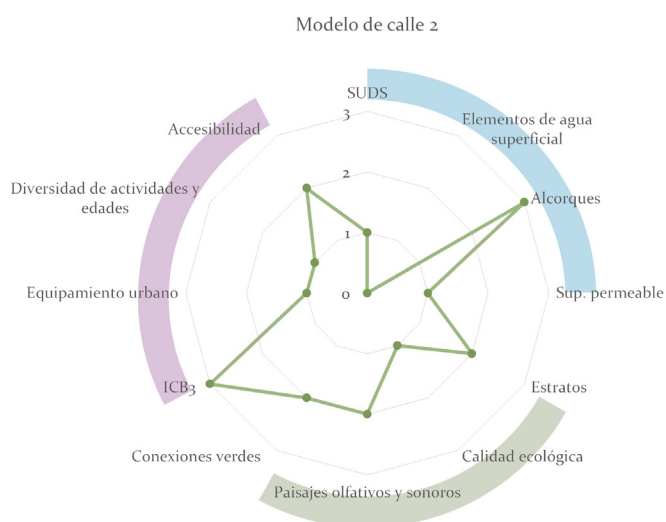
Modelo de calle 2

SUDS
3
2
1
0

Elementos de agua superficial

Alcorques

Sup. permeable

Estratos

Calidad ecológica

Paisajes olfativos y sonoros

Conexiones verdes

ICB3

Equipamiento urbano

Diversidad de actividades y edades

Accesibilidad